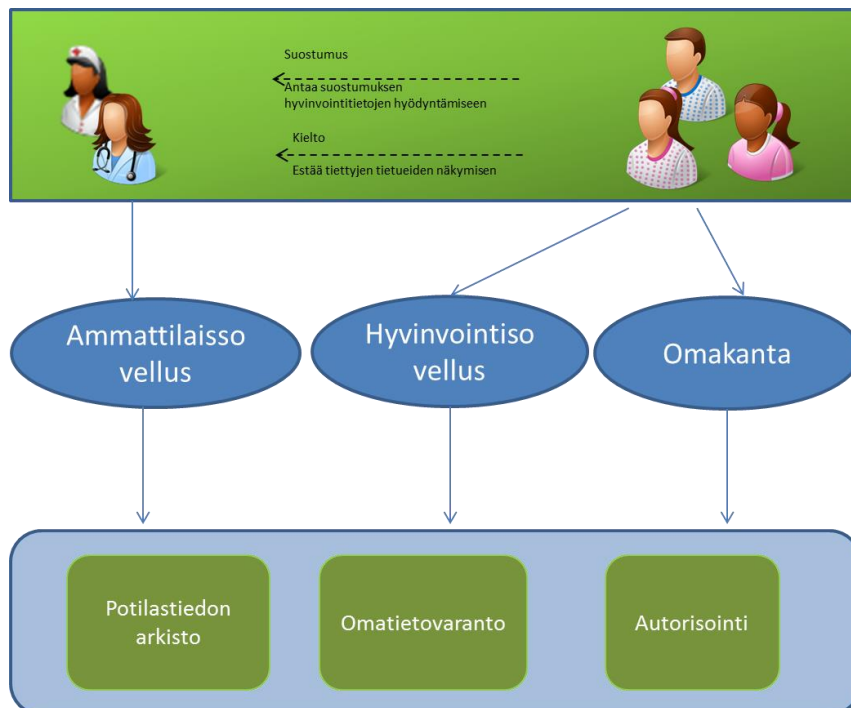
Suostumus

Antaa suostumuksen hyvinvointitietojen hyödyntämiseen

Kielto

Estää tiettyjen tietueiden näkymisen

Ammattilaisso vellus

Hyvinvointiso vellus

Omakanta

Potilastiedon arkisto

Omatietovaranto

Autorisointi